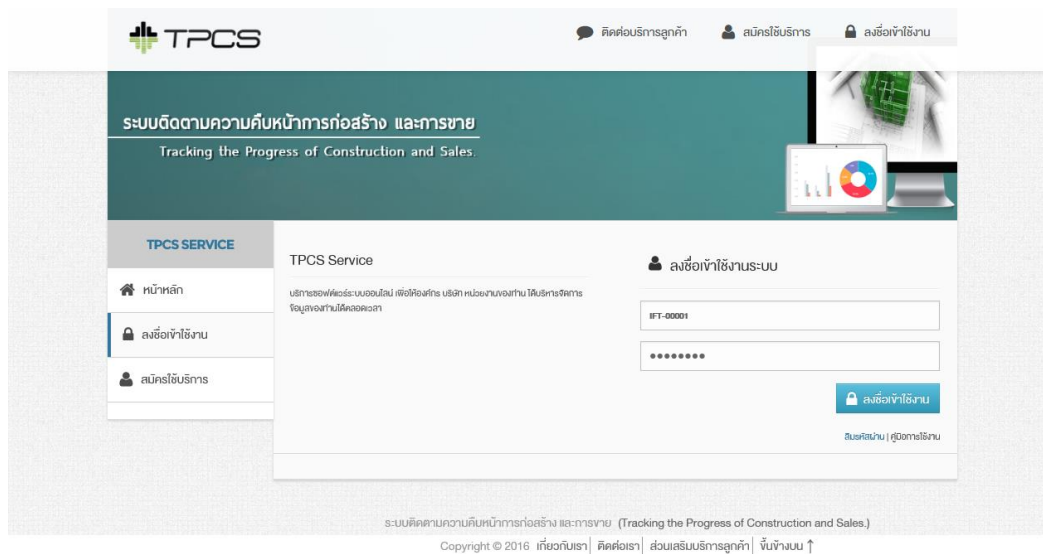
TPCS

ติดต่อบริการลูกค้า สมัครใช้บริการ ลงชื่อเข้าใช้งาน

ระบบติดตามความคืบหน้าการก่อสร้าง และการขาย
Tracking the Progress of Construction and Sales.

TPCS SERVICE

หน้าหลัก

ลงชื่อเข้าใช้งาน

สมัครใช้บริการ

TPCS Service

บริการซอฟต์แวร์ระบบออนไลน์ เพื่อให้องค์กร บริษัท หน่วยงานของท่าน ได้บริหารจัดการข้อมูลของท่านได้ตลอดเวลา

ลงชื่อเข้าใช้งานระบบ

IFT-00001

••••••••

ลงชื่อเข้าใช้งาน

ลืมรหัสผ่าน | คู่มือการใช้งาน

ระบบติดตามความคืบหน้าการก่อสร้าง และการขาย (Tracking the Progress of Construction and Sales.)

Copyright © 2016 เกี่ยวกับเรา | ติดต่อเรา | ส่วนเสริมบริการลูกค้า | ขึ้นข้างบน ↑